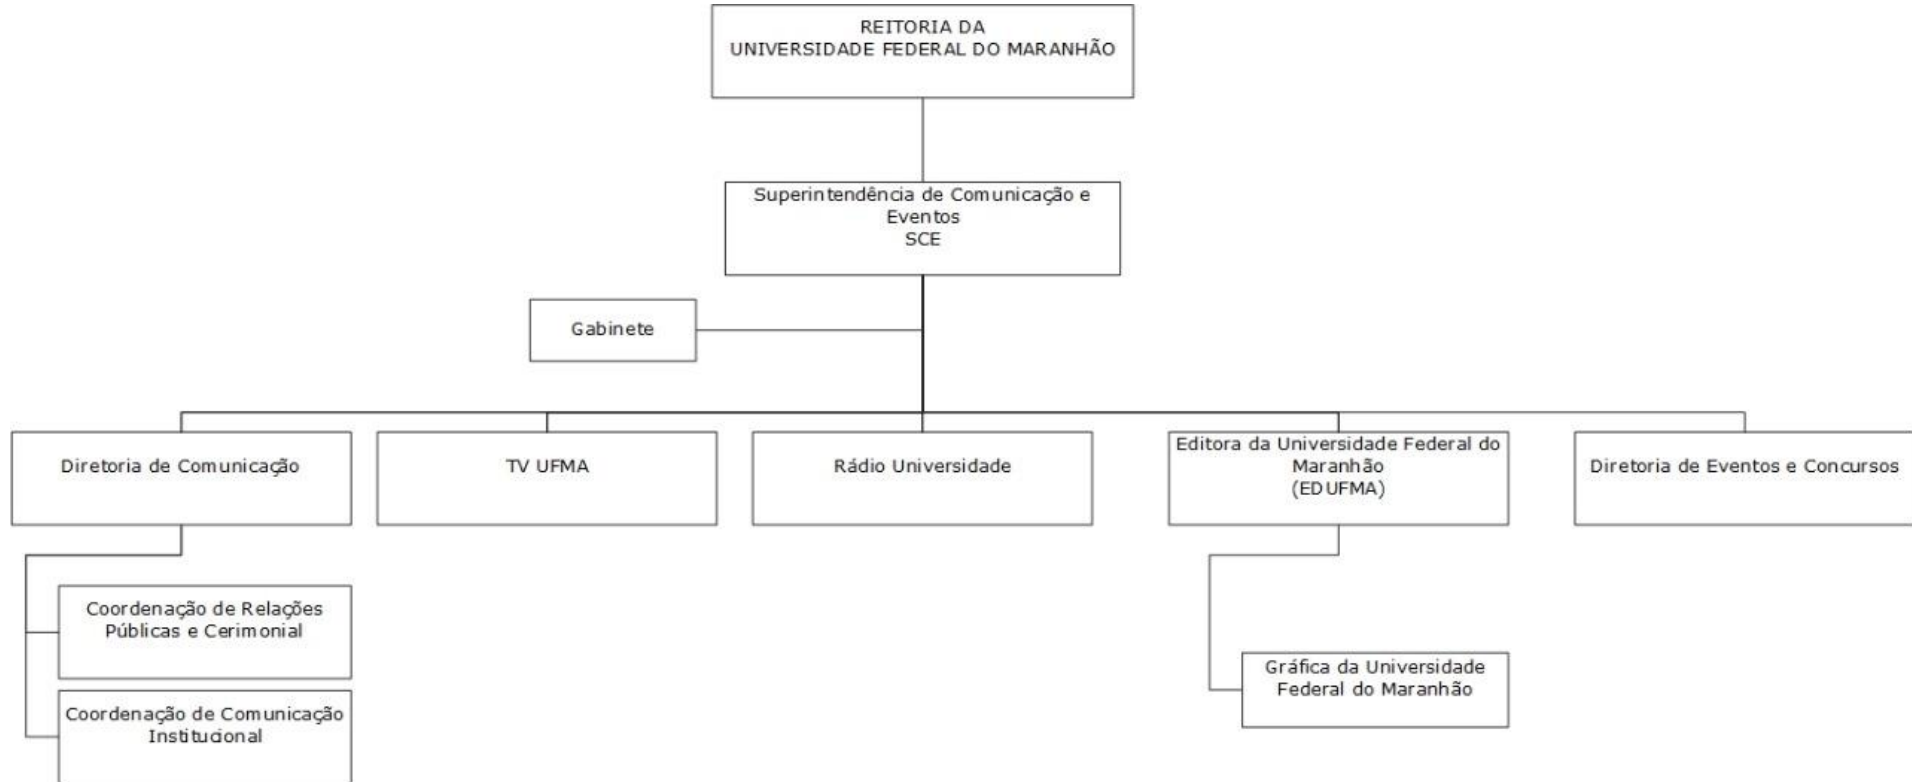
REITORIA DA
UNIVERSIDADE FEDERAL DO MARANHÃO

Superintendência de Comunicação e Eventos
SCE

Gabinete

Diretoria de Comunicação

TV UFMA

Rádio Universidade

Editora da Universidade Federal do Maranhão
(EDUFMA)

Diretoria de Eventos e Concursos

Coordenação de Relações Públicas e Cerimonial

Coordenação de Comunicação Institucional

Gráfica da Universidade Federal do Maranhão